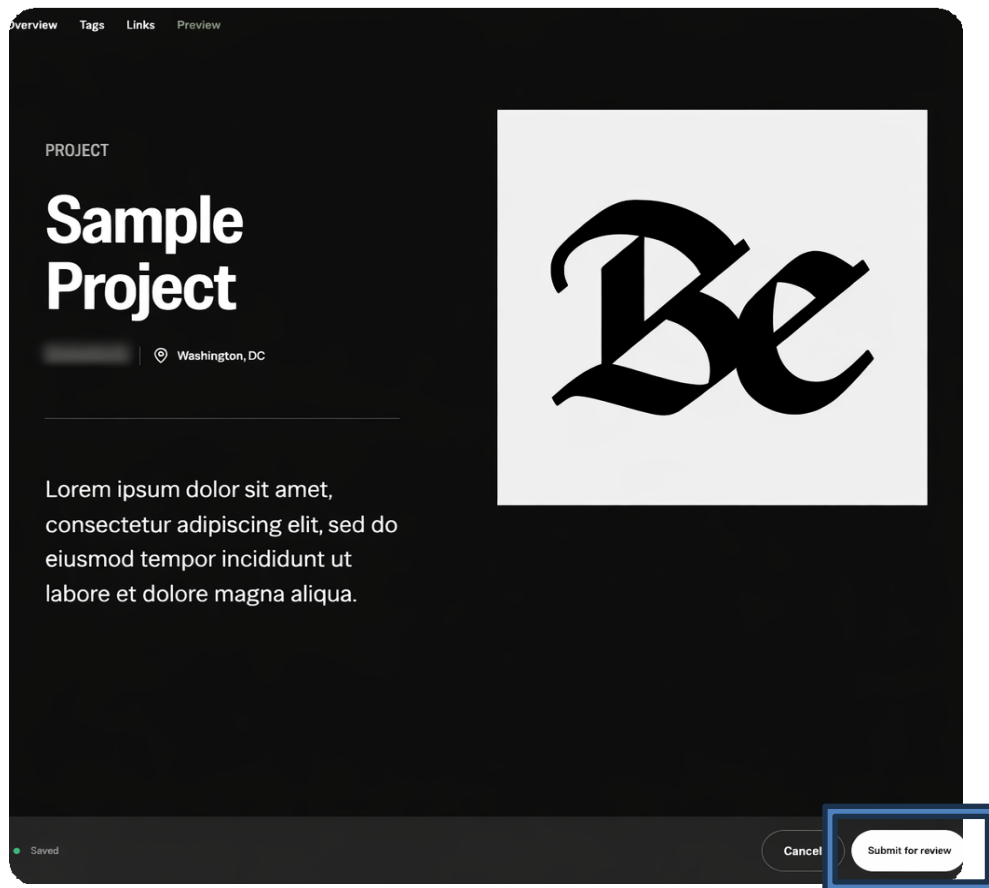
verview Tags Links Preview

PROJECT

Sample Project

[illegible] Washington, DC

Lorem ipsum dolor sit amet, consectetur adipiscing elit, sed do eiusmod tempor incididunt ut labore et dolore magna aliqua.

Be

Saved

Cancel

Submit for review